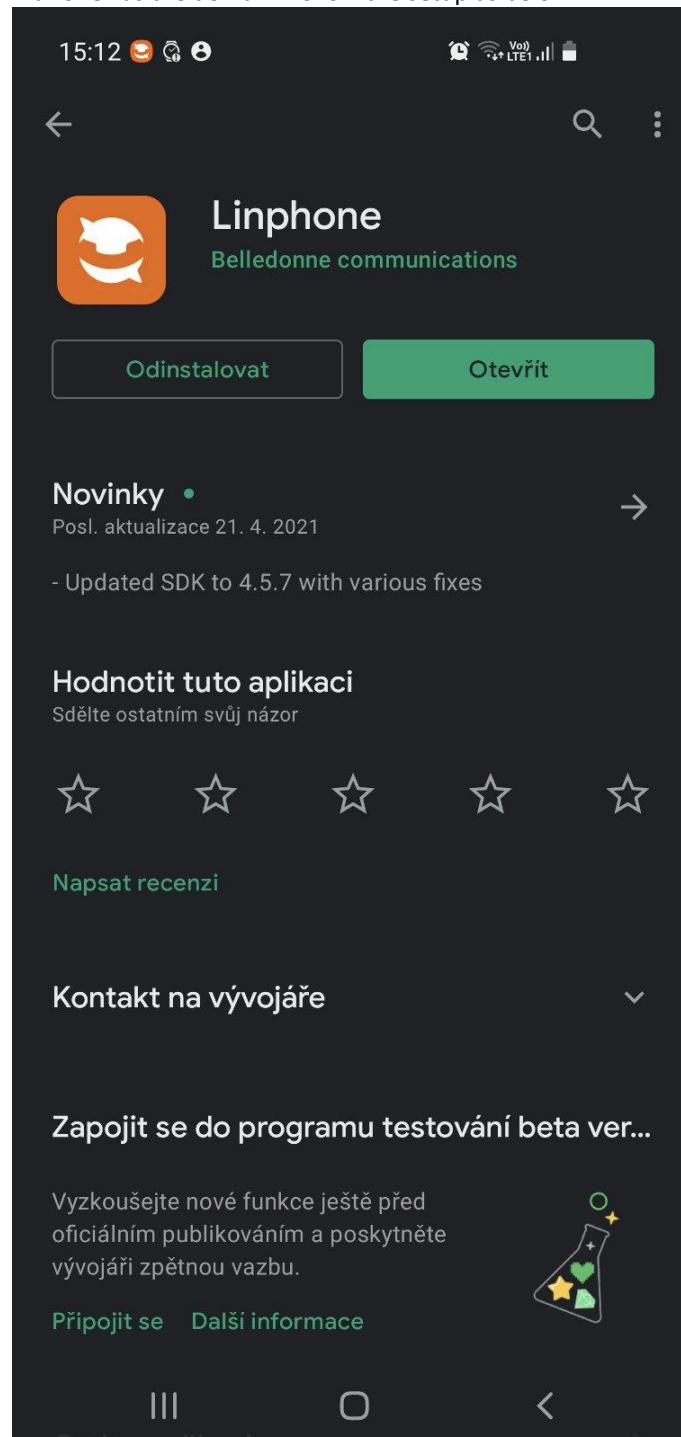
15:12

Vo)) LTE1

Linphone
Belledonne communications

Odinstalovat

Otevřít

Novinky •
Posl. aktualizace 21. 4. 2021

- Updated SDK to 4.5.7 with various fixes

Hodnotit tuto aplikaci
Sdělte ostatním svůj názor

Napsat recenzi

Kontakt na vývojáře

Zapojit se do programu testování beta ver...

Vyzkoušejte nové funkce ještě před oficiálním publikováním a poskytněte vývojáři zpětnou vazbu.

Připojit se Další informace